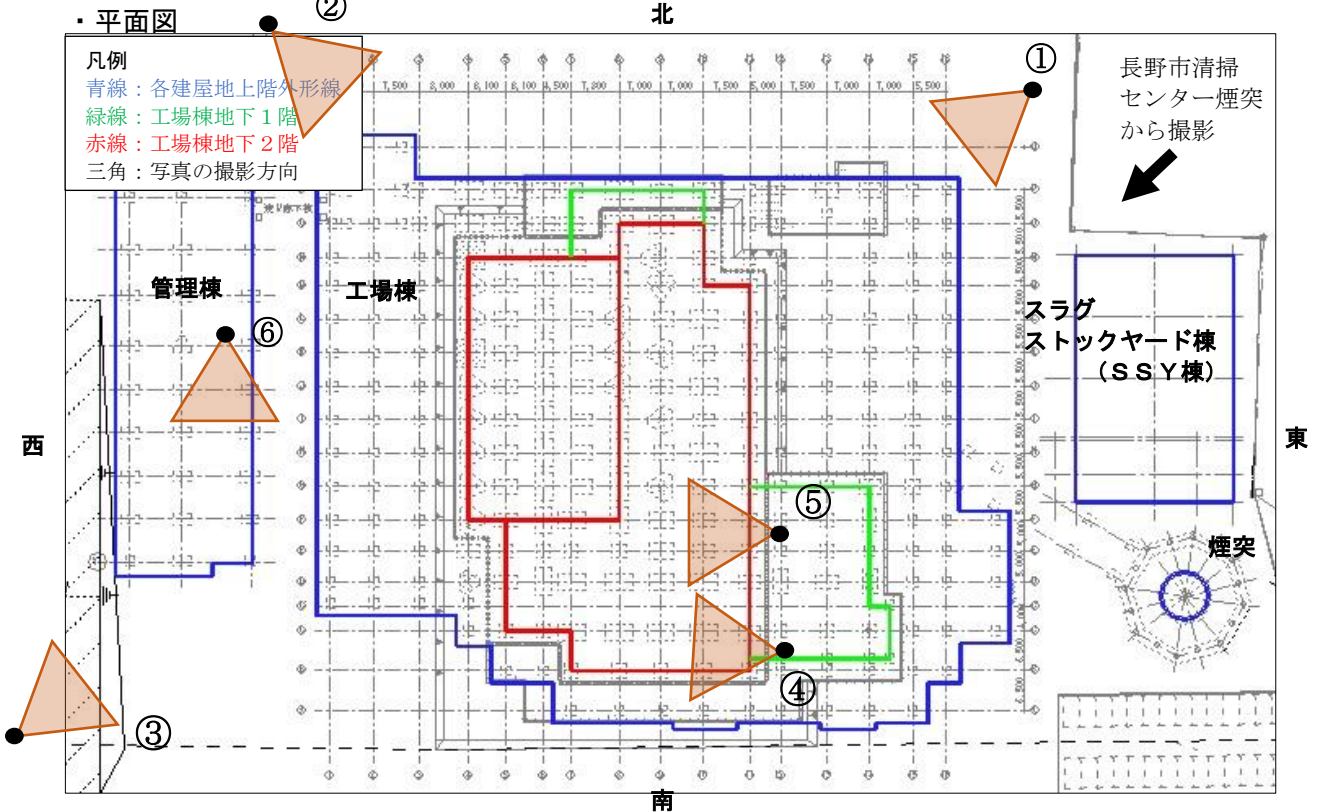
・平面図

北

②

①

凡例
青線：各建屋地上階外形線
緑線：工場棟地下１階
赤線：工場棟地下２階
三角：写真の撮影方向

長野市清掃センター煙突から撮影

管理棟

工場棟

スラグストックヤード棟（ＳＳＹ棟）

⑥

西

東

⑤

煙突

④

③

南